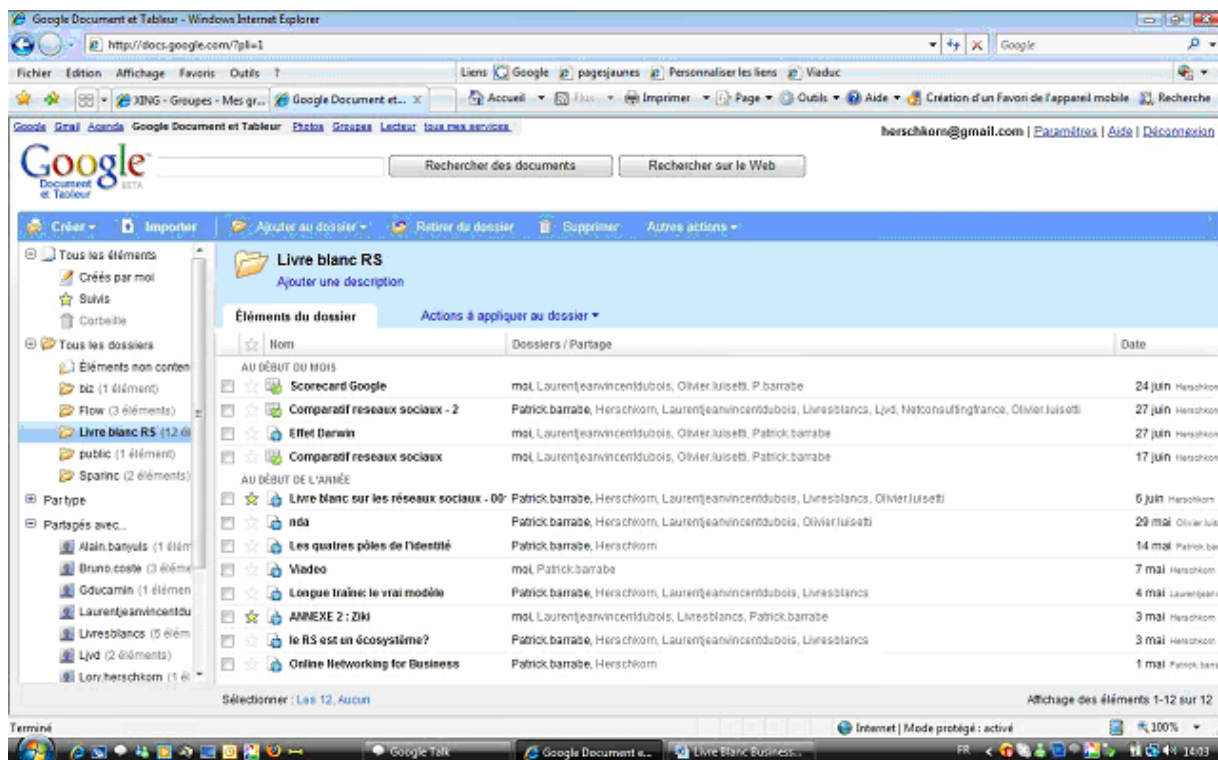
Google Document et Tableur - Windows Internet Explorer

http://docs.google.com/?pli=1

Google

Fichier Edition Affichage Favoris Outils ?

Liens Google pagesjaunes Personnaliser les liens Viaduc

XING - Groupes - Mes gr... Google Document et... X

Accueil Flux Imprimer Page Outils Aide Création d'un Favori de l'appareil mobile Recherche

Google Gmail Agenda Google Document et Tableur Photos Groupes Lecteur tous mes services

herschkorn@gmail.com | Paramètres | Aide | Déconnexion

Google Document et Tableur BETA

Rechercher des documents Rechercher sur le Web

Créer Importer Ajouter au dossier Retirer du dossier Supprimer Autres actions

Tous les éléments
Créés par moi
Suivis
Corbeille
Tous les dossiers
Éléments non conten
biz (1 élément)
Flow (3 éléments)
Livre blanc RS (12 él
public (1 élément)
Sparinc (2 éléments)
Par type
Partagés avec...
Alain.banyuls (1 élém
Bruno.coste (3 éléme
Gducamin (1 élémen
Laurentjeanvincentdu
Livresblancs (5 élém
Ljvd (2 éléments)
Lory.herschkorn (1 él

Livre blanc RS
Ajouter une description

Éléments du dossier
Actions à appliquer au dossier

| Nom | Dossiers / Partage | Date |
|---|---|---|
| AU DÉBUT DU MOIS | | |
| Scorecard Google | moi, Laurentjeanvincentdubois, Olivier.luisetti, P.barrabe | 24 juin Herschkorn |
| Comparatif reseaux sociaux - 2 | Patrick.barrabe, Herschkorn, Laurentjeanvincentdubois, Livresblancs, Ljvd, Netconsultingfrance, Olivier.luisetti | 27 juin Herschkorn |
| Effet Darwin | moi, Laurentjeanvincentdubois, Olivier.luisetti, Patrick.barrabe | 27 juin Herschkorn |
| Comparatif reseaux sociaux | moi, Laurentjeanvincentdubois, Olivier.luisetti, Patrick.barrabe | 17 juin Herschkorn |
| AU DÉBUT DE L'ANNÉE | | |
| Livre blanc sur les réseaux sociaux - 00 | Patrick.barrabe, Herschkorn, Laurentjeanvincentdubois, Livresblancs, Olivier.luisetti | 6 juin Herschkorn |
| nda | Patrick.barrabe, Herschkorn, Laurentjeanvincentdubois, Olivier.luisetti | 29 mai Olivier.lui |
| Les quatres pôles de l'identité | Patrick.barrabe, Herschkorn | 14 mai Patrick.ba |
| Viadeo | moi, Patrick.barrabe | 7 mai Herschkorn |
| Longue traine: le vrai modèle | Patrick.barrabe, Herschkorn, Laurentjeanvincentdubois, Livresblancs | 4 mai Laurentjean |
| ANNEXE 2 : Ziki | moi, Laurentjeanvincentdubois, Livresblancs, Patrick.barrabe | 3 mai Herschkorn |
| le RS est un écosystème? | Patrick.barrabe, Herschkorn, Laurentjeanvincentdubois, Livresblancs | 3 mai Herschkorn |
| Online Networking for Business | Patrick.barrabe, Herschkorn | 1 mai Patrick.ba |

Sélectionner : Les 12, Aucun

Affichage des éléments 1-12 sur 12

Terminé

Internet | Mode protégé : activé

100%

Google Talk

Google Document e...

Livre Blanc Business...

FR

14:03